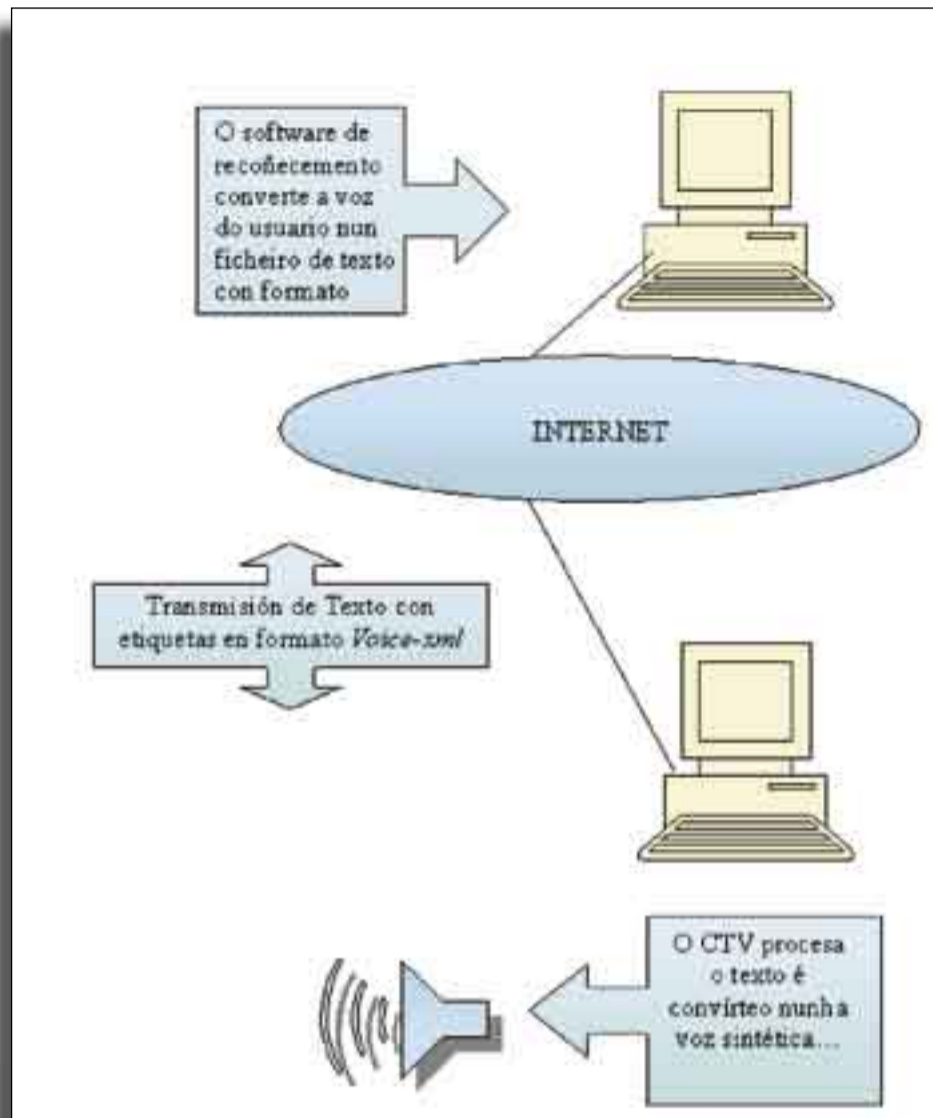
O software de recoñecemento converte a voz do usuario nun ficheiro de texto con formato

INTERNET

Transmisión de Texto con etiquetas en formato Voice-xml

O CTV procesa o texto é convírteo nunha voz sintética...